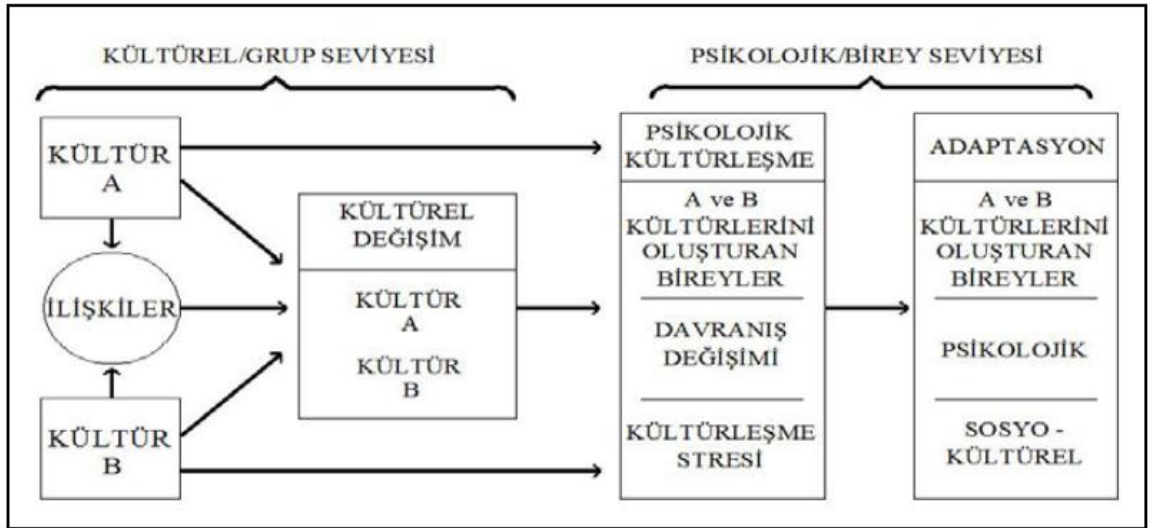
KÜLTÜREL/GRUP SEVİYESİ

PSİKOLOJİK/BİREY SEVİYESİ

KÜLTÜR A

İLİŞKİLER

KÜLTÜR B

KÜLTÜREL DEĞİŞİM

KÜLTÜR A

KÜLTÜR B

PSİKOLOJİK KÜLTÜRLEŞME

A ve B KÜLTÜRLERİNİ OLUŞTURAN BİREYLER

DAVRANIŞ DEĞİŞİMİ

KÜLTÜRLEŞME STRESİ

ADAPTASYON

A ve B KÜLTÜRLERİNİ OLUŞTURAN BİREYLER

PSİKOLOJİK

SOSYO - KÜLTÜREL